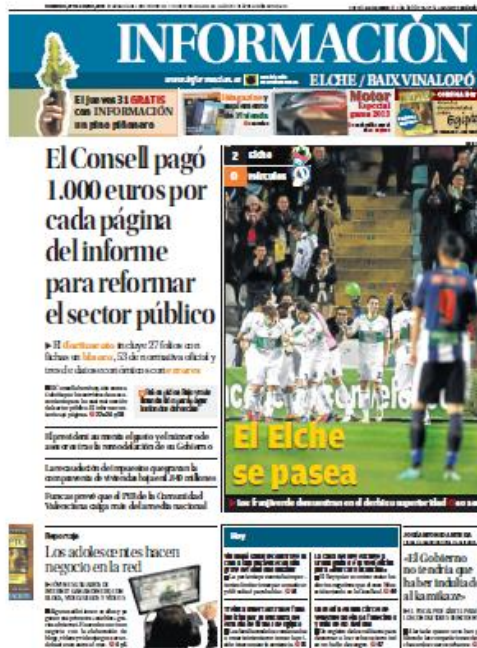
INFORMACIÓN

www.informacion.es

ELCHE / BAIX VINALOPÓ

El jueves 31 GRATIS con INFORMACIÓN un pino piñonero

Motor Especial gama 2013

El Consell pagó 1.000 euros por cada página del informe para reformar el sector público

▶ El documento incluye 27 folios con fichas en blanco, 53 de normativa oficial y tres de datos económicos con errores

El president aumentó el gasto y el número de asesores tras la remodelación de su Gobierno

La recaudación de impuestos que gravan la compraventa de viviendas bajará 240 millones

Francia prevé que el PIB de la Comunidad Valenciana caiga más de la media nacional

2 elche
0 alcorcón

El Elche se pasea

Reportaje

Los adolescentes hacen negocio en la red

Hoy

«El Gobierno no tendría que haber indultado al kamikaze»